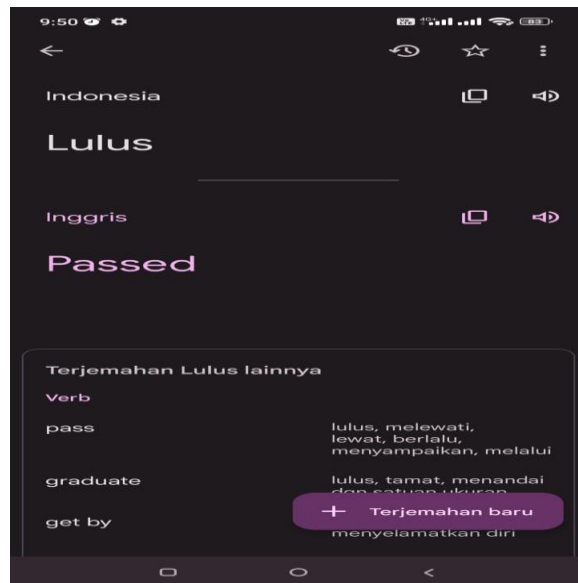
9:50

←

Indonesia

Lulus

Inggris

Passed

Terjemahan Lulus lainnya

Verb

| | |
|---|---|
| pass | lulus, melewati, lewat, berlalu, menyampaikan, melalui |
| graduate | lulus, tamat, menandai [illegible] |
| get by | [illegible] menyelamatkan diri |

+ Terjemahan baru